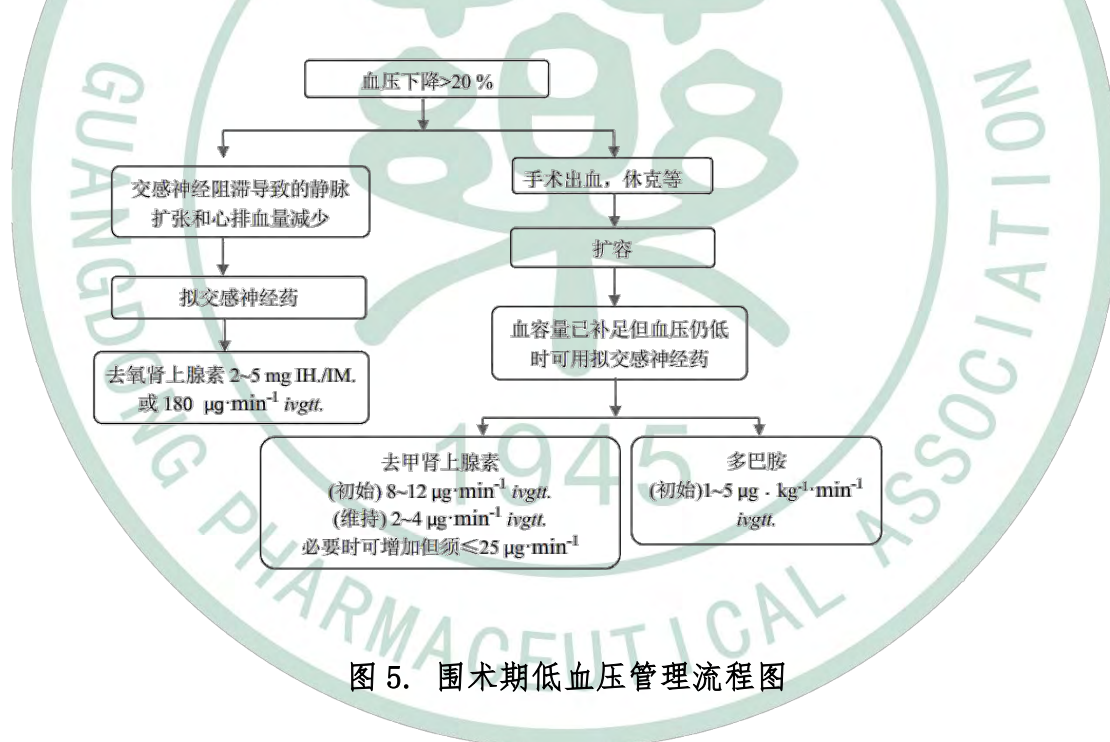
血压下降>20 %

交感神经阻滞导致的静脉扩张和心排血量减少

拟交感神经药

去氧肾上腺素 2~5 mg IH./IM. 或 180 $\mu g \cdot min^{-1}$ ivgtt.

手术出血，休克等

扩容

血容量已补足但血压仍低时可用拟交感神经药

去甲肾上腺素
(初始) 8~12 $\mu g \cdot min^{-1}$ ivgtt.
(维持) 2~4 $\mu g \cdot min^{-1}$ ivgtt.
必要时可增加但须≤25 $\mu g \cdot min^{-1}$

多巴胺
(初始)1~5 $\mu g \cdot kg^{-1} \cdot min^{-1}$ ivgtt.

图 5. 围术期低血压管理流程图

GUANGDONG PHARMACEUTICAL ASSOCIATION
1945